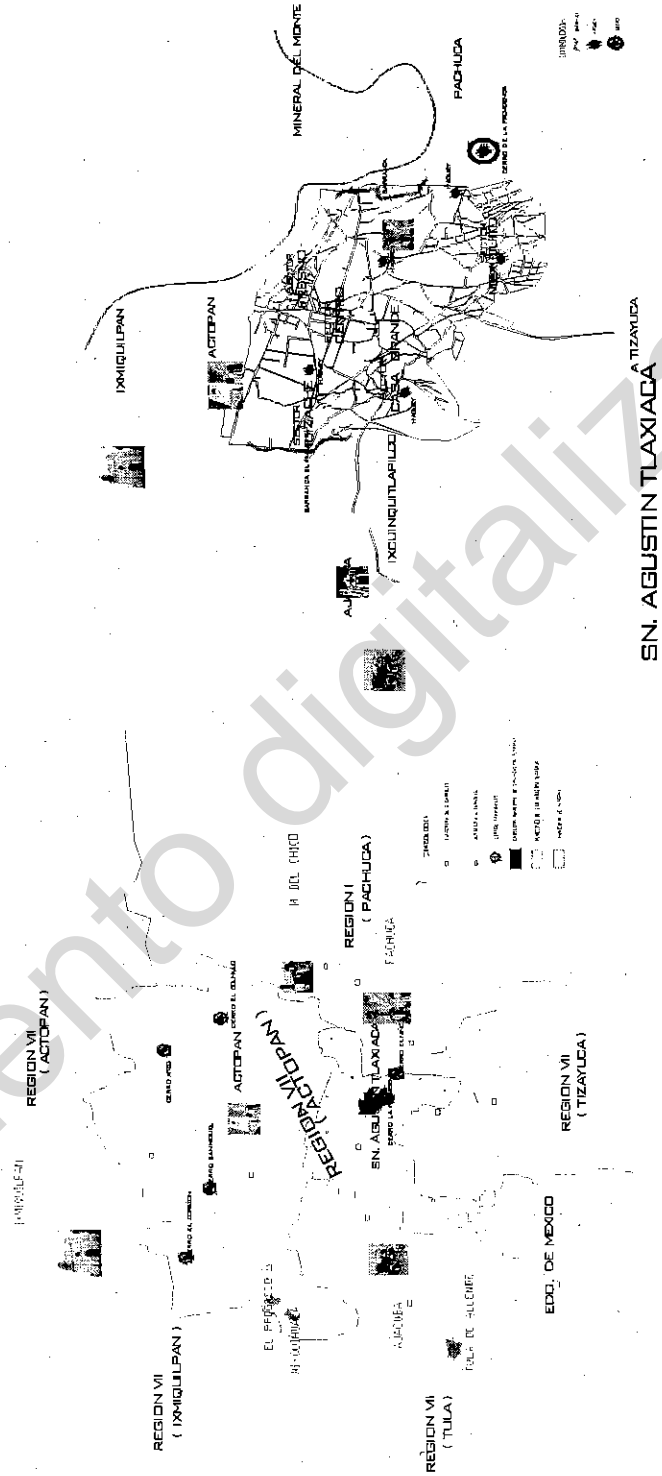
REGION VII ( ACTOPAN )

REGION VI ( IXMIQUILPAN )

REGION VI ( TULA )

IXMIQUILPAN

CERRO EL CORAZON

CERRO SAN MIGUEL

CERRO XITHI

CERRO EL COLMILLO

ACTOPAN

EL PROGRESO

TULA DE ALLENDE

AJACUBA

REGION ACTOPAN

SN. AGUSTIN TLAXIACA

CERRO LA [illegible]

CERRO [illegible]

EDO. DE MEXICO

REGION VI ( TIZAYUCA )

REGION I ( PACHUCA )

PACHUCA

M. DEL CHICO

SIMBOLOGIA

IXMIQUILPAN

ACTOPAN

IXCUINQUITLAPILCO

CASA GRANDE

CENTRO

BARRANCA

PACHUCA

MINERAL DEL MONTE

CERRO DE LA PROVIDENCIA

A TIZAYUCA

SN. AGUSTIN TLAXIACA

SIMBOLOGIA